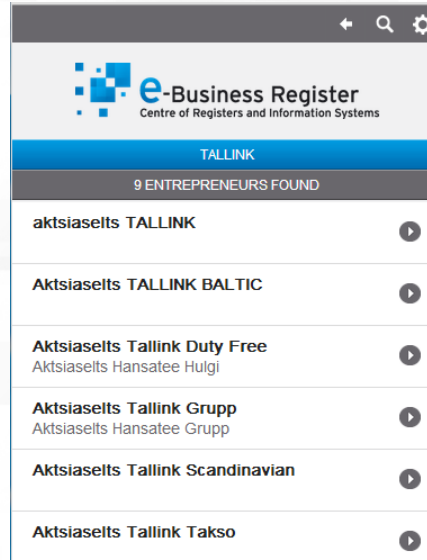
e-Business Register
Centre of Registers and Information Systems

TALLINK

9 ENTREPRENEURS FOUND

aktsiaselts TALLINK

Aktsiaselts TALLINK BALTIC

Aktsiaselts Tallink Duty Free
Aktsiaselts Hansatee Hulgi

Aktsiaselts Tallink Grupp
Aktsiaselts Hansatee Grupp

Aktsiaselts Tallink Scandinavian

Aktsiaselts Tallink Takso